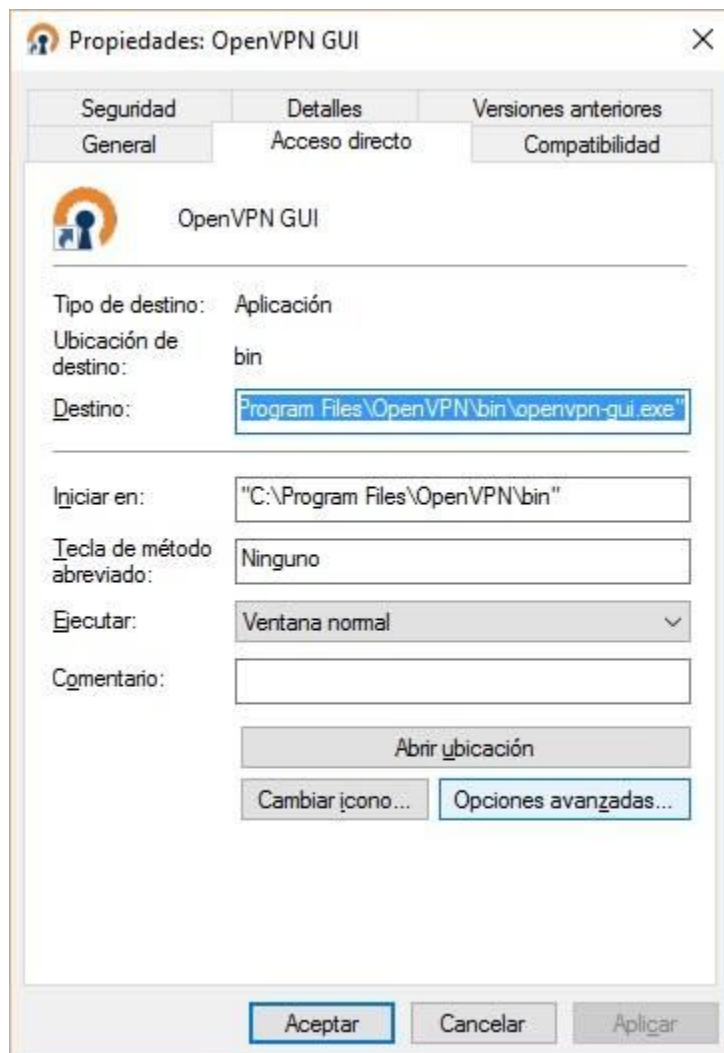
Propiedades: OpenVPN GUI

Seguridad
Detalles
Versiones anteriores
General
Acceso directo
Compatibilidad

OpenVPN GUI

Tipo de destino: Aplicación
Ubicación de destino: bin
Destino: Program Files\OpenVPN\bin\openvpn-gui.exe"

Iniciar en: "C:\Program Files\OpenVPN\bin"
Tecla de método abreviado: Ninguno
Ejecutar: Ventana normal
Comentario:

Abrir ubicación
Cambiar icono...
Opciones avanzadas...

Aceptar
Cancelar
Aplicar